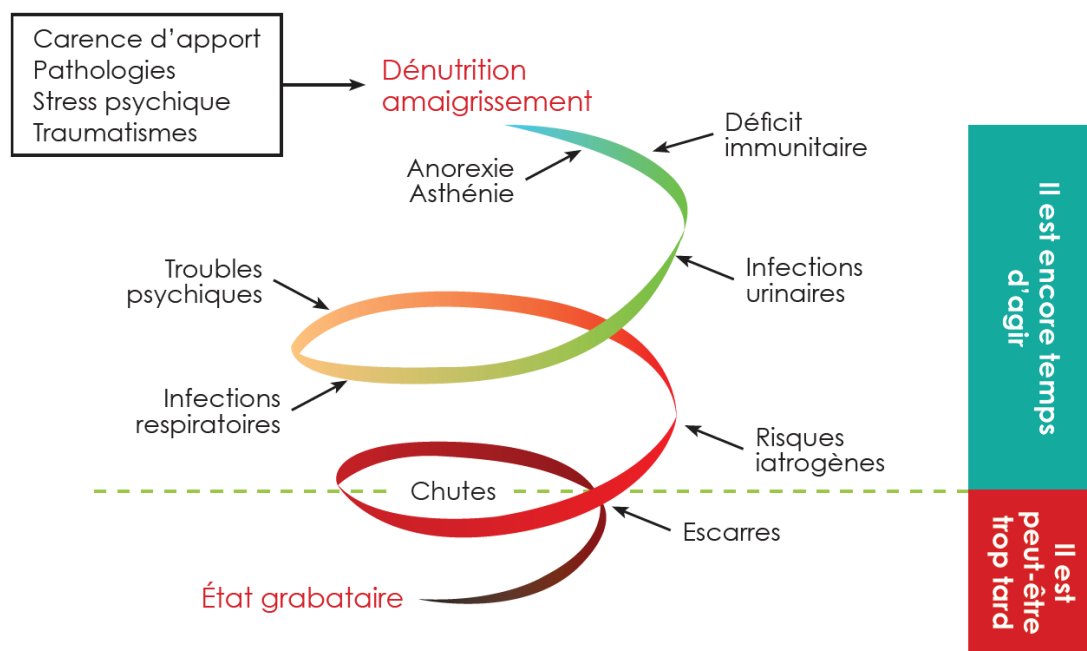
Carence d'apport
Pathologies
Stress psychique
Traumatismes

Dénutrition amaigrissement

Déficit immunitaire

Anorexie Asthénie

Troubles psychiques

Infections urinaires

Infections respiratoires

Risques iatrogènes

Chutes

Escarres

État grabataire

Il est encore temps d'agir

Il est peut-être trop tard